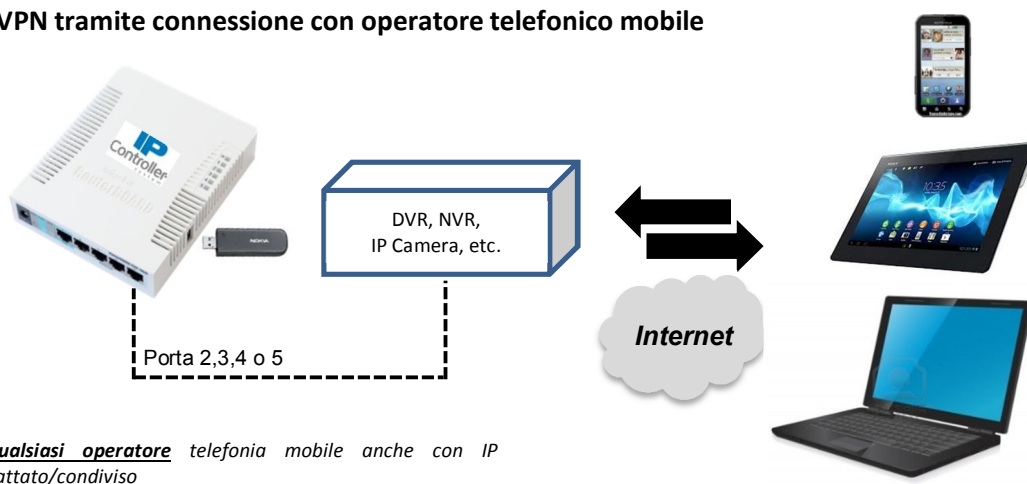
VPN tramite connessione con operatore telefonico mobile

IP Controller

NOKIA

DVR, NVR, IP Camera, etc.

Porta 2,3,4 o 5

Internet

10:35

ualsiasi operatore telefonia mobile anche con IP attato/condiviso